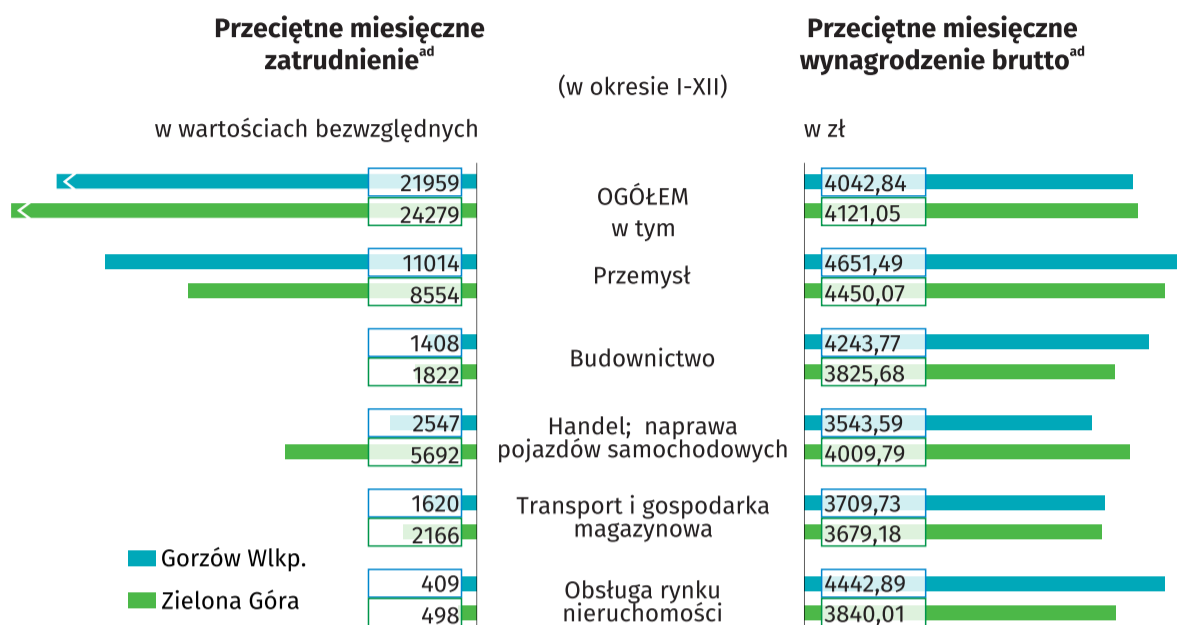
Przeciętne miesięczne zatrudnienie$^{ad}$

Przeciętne miesięczne wynagrodzenie brutto$^{ad}$

(w okresie I-XII)

w wartościach bezwzględnych

w zł

| Zatrudnienie | | Wynagrodzenie |
|---|---|---|
| 21959 | OGÓŁEM | 4042,84 |
| 24279 | w tym | 4121,05 |
| 11014 | Przemysł | 4651,49 |
| 8554 | | 4450,07 |
| 1408 | Budownictwo | 4243,77 |
| 1822 | | 3825,68 |
| 2547 | Handel; naprawa | 3543,59 |
| 5692 | pojazdów samochodowych | 4009,79 |
| 1620 | Transport i gospodarka | 3709,73 |
| 2166 | magazynowa | 3679,18 |
| 409 | Obsługa rynku | 4442,89 |
| 498 | nieruchomości | 3840,01 |

Gorzów Wlkp.

Zielona Góra